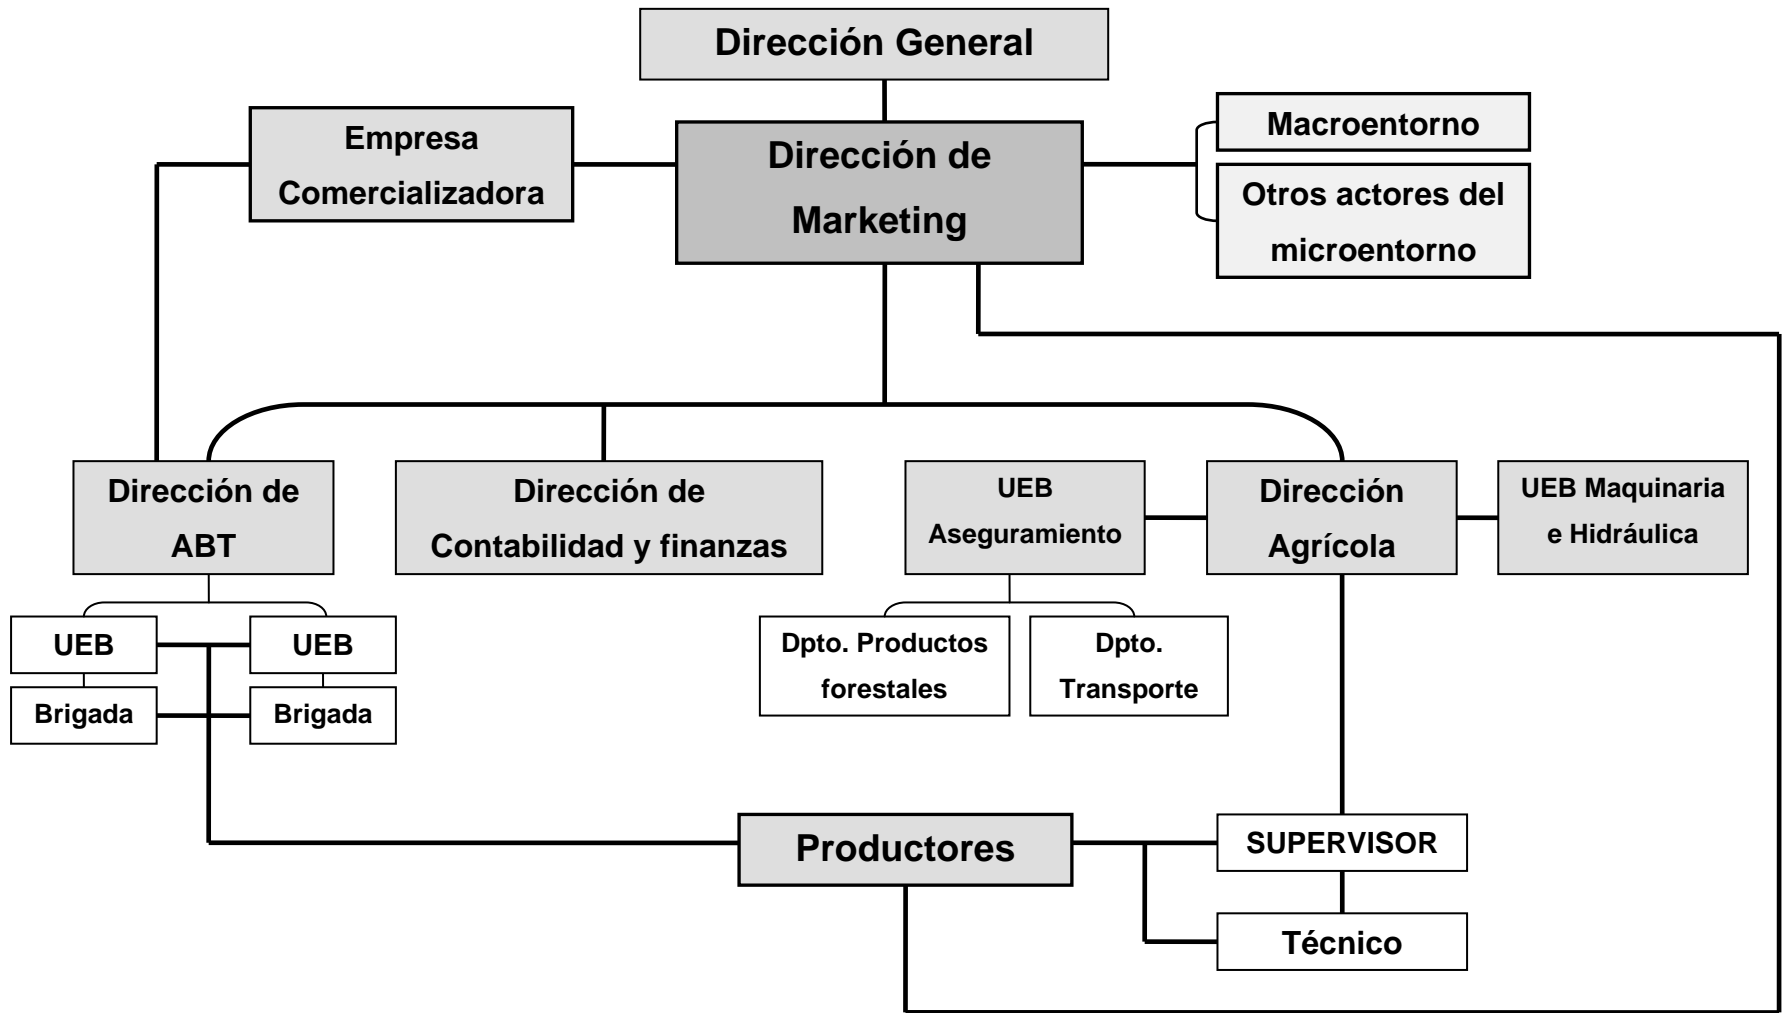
Dirección General

Empresa Comercializadora

Dirección de Marketing

Macroentorno

Otros actores del microentorno

Dirección de ABT

Dirección de Contabilidad y finanzas

UEB Aseguramiento

Dirección Agrícola

UEB Maquinaria e Hidráulica

UEB

UEB

Brigada

Brigada

Dpto. Productos forestales

Dpto. Transporte

Productores

SUPERVISOR

Técnico